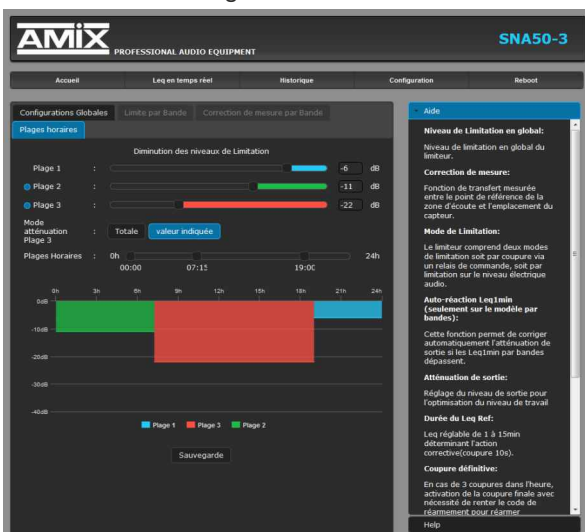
AMIX PROFESSIONAL AUDIO EQUIPMENT

SNA50-3

Accueil
Leq en temps réel
Historique
Configuration
Reboot

Configurations Globales
Limite par Bande
Correction de mesure par Bande

Plages horaires

Diminution des niveaux de Limitation

Plage 1 : -6 dB
Plage 2 : -11 dB
Plage 3 : -22 dB

Mode atténuation Plage 3 : Totale valeur indiquée

Plages Horaires : 0h 24h
00:00 07:15 19:00

0h 3h 6h 9h 12h 15h 18h 21h 24h
0dB
-10dB
-20dB
-30dB
-40dB

Plage 1 Plage 3 Plage 2

Sauvegarde

Aide

Niveau de Limitation en global:

Niveau de limitation en global du limiteur.

Correction de mesure:

Fonction de transfert mesurée entre le point de référence de la zone d'écoute et l'emplacement du capteur.

Mode de Limitation:

Le limiteur comprend deux modes de limitation soit par coupure via un relais de commande, soit par limitation sur le niveau électrique audio.

Auto-réaction Leq1min (seulement sur le modèle par bandes):

Cette fonction permet de corriger automatiquement l'atténuation de sortie si les Leq1min par bandes dépassent.

Atténuation de sortie:

Réglage du niveau de sortie pour l'optimisation du niveau de travail

Durée du Leq Ref:

Leq réglable de 1 à 15min déterminant l'action corrective(coupure 10s).

Coupure définitive:

En cas de 3 coupures dans l'heure, activation de la coupure finale avec nécessité de renter le code de réarmement pour réarmer

Help